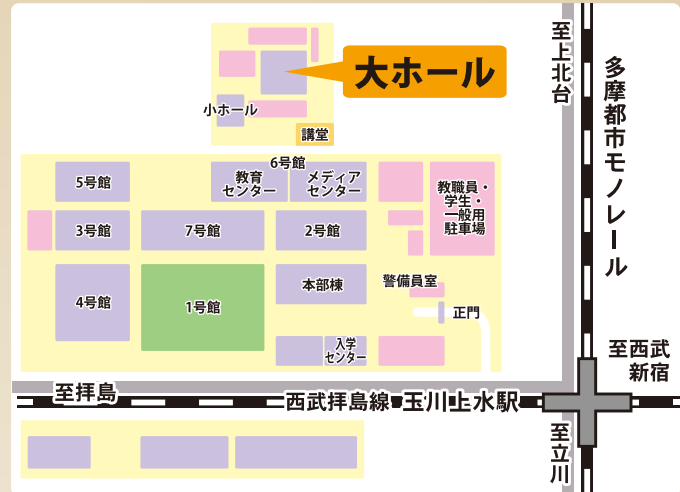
大ホール

小ホール

講堂

至上北台

多摩都市モノレール

6号館

5号館

教育センター

メディアセンター

教職員・学生・一般用駐車場

3号館

7号館

2号館

4号館

1号館

本部棟

警備員室

正門

入学センター

至西武新宿

至拝島

西武拝島線 玉川上水駅

至立川